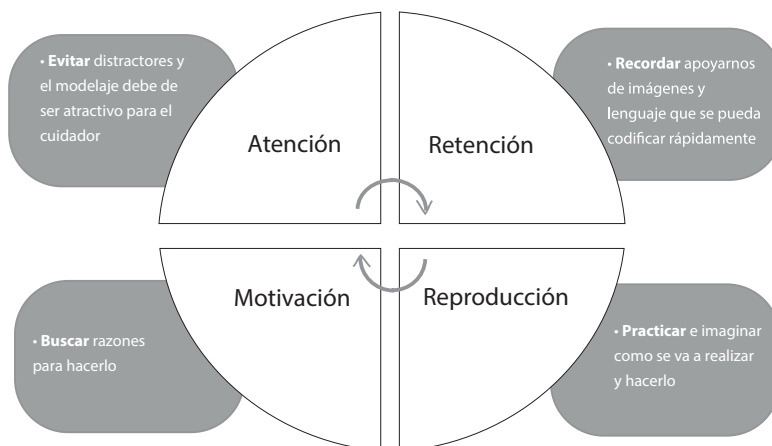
• **Evitar** distractores y el modelaje debe de ser atractivo para el cuidador

Atención

Retención

• **Recordar** apoyarnos de imágenes y lenguaje que se pueda codificar rápidamente

Motivación

Reproducción

• **Buscar** razones para hacerlo

• **Practicar** e imaginar como se va a realizar y hacerlo